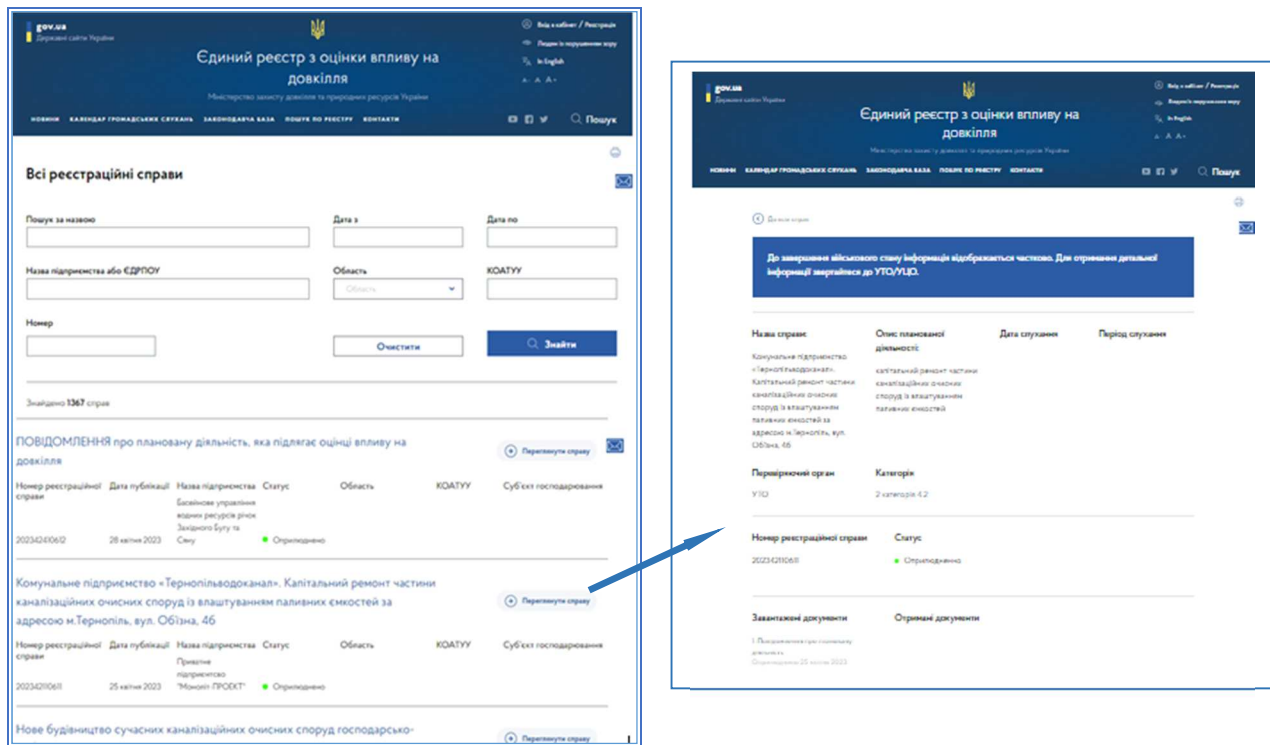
gov.ua
Державні сайти України

Єдиний реєстр з оцінки впливу на довкілля

Міністерство захисту довкілля та природних ресурсів України

Вхід в кабінет / Реєстрація
Людям із порушенням зору
In English
A- A A+

НОВИНИ   КАЛЕНДАР ГРОМАДСЬКИХ СЛУХАНЬ   ЗАКОНОДАВЧА БАЗА   ПОШУК ПО РЕЄСТРУ   КОНТАКТИ
Пошук

Всі реєстраційні справи

Пошук за назвою
Дата з
Дата по
Назва підприємства або ЄДРПОУ
Область
Область
КОАТУУ
Номер
Очистити
Знайти

Знайдено 1367 справ

ПОВІДОМЛЕННЯ про плановану діяльність, яка підлягає оцінці впливу на довкілля
Переглянути справу

| Номер реєстраційної справи | Дата публікації | Назва підприємства | Статус | Область | КОАТУУ | Суб'єкт господарювання |
|---|---|---|---|---|---|---|
| 20234241061 | 28 квітня 2023 | Басейнове управління водних ресурсів річок Західного Бугу та Сяну | Оприлюднено | | | |

Комунальне підприємство «Тернопільводоканал». Капітальний ремонт частини каналізаційних очисних споруд із влаштуванням паливних ємкостей за адресою м.Тернопіль, вул. Обізна, 46
Переглянути справу

| Номер реєстраційної справи | Дата публікації | Назва підприємства | Статус | Область | КОАТУУ | Суб'єкт господарювання |
|---|---|---|---|---|---|---|
| 20234211061 | 25 квітня 2023 | Приватне підприємство "Моноліт ПРОЕКТ" | Оприлюднено | | | |

Нове будівництво сучасних каналізаційних очисних споруд господарсько-
Переглянути справу

gov.ua
Державні сайти України

Єдиний реєстр з оцінки впливу на довкілля

Міністерство захисту довкілля та природних ресурсів України

Вхід в кабінет / Реєстрація
Людям із порушенням зору
In English
A- A A+

НОВИНИ   КАЛЕНДАР ГРОМАДСЬКИХ СЛУХАНЬ   ЗАКОНОДАВЧА БАЗА   ПОШУК ПО РЕЄСТРУ   КОНТАКТИ
Пошук

До всіх справ

До завершення військового стану інформація відображається частково. Для отримання детальної інформації звертайтеся до УТО/УЦО.

Назва справи
Комунальне підприємство «Тернопільводоканал». Капітальний ремонт частини каналізаційних очисних споруд із влаштуванням паливних ємкостей за адресою м.Тернопіль, вул. Обізна, 46

Опис планованої діяльності
капітальний ремонт частини каналізаційних очисних споруд із влаштуванням паливних ємкостей

Дата слухання

Період слухання

Перевіряючий орган
УТО

Категорія
2 категорія 4.2

Номер реєстраційної справи
20234211061

Статус
Оприлюднено

Завантажені документи
1. Повідомлення про плановану діяльність
Оприлюднено 25 квітня 2023

Отримані документи